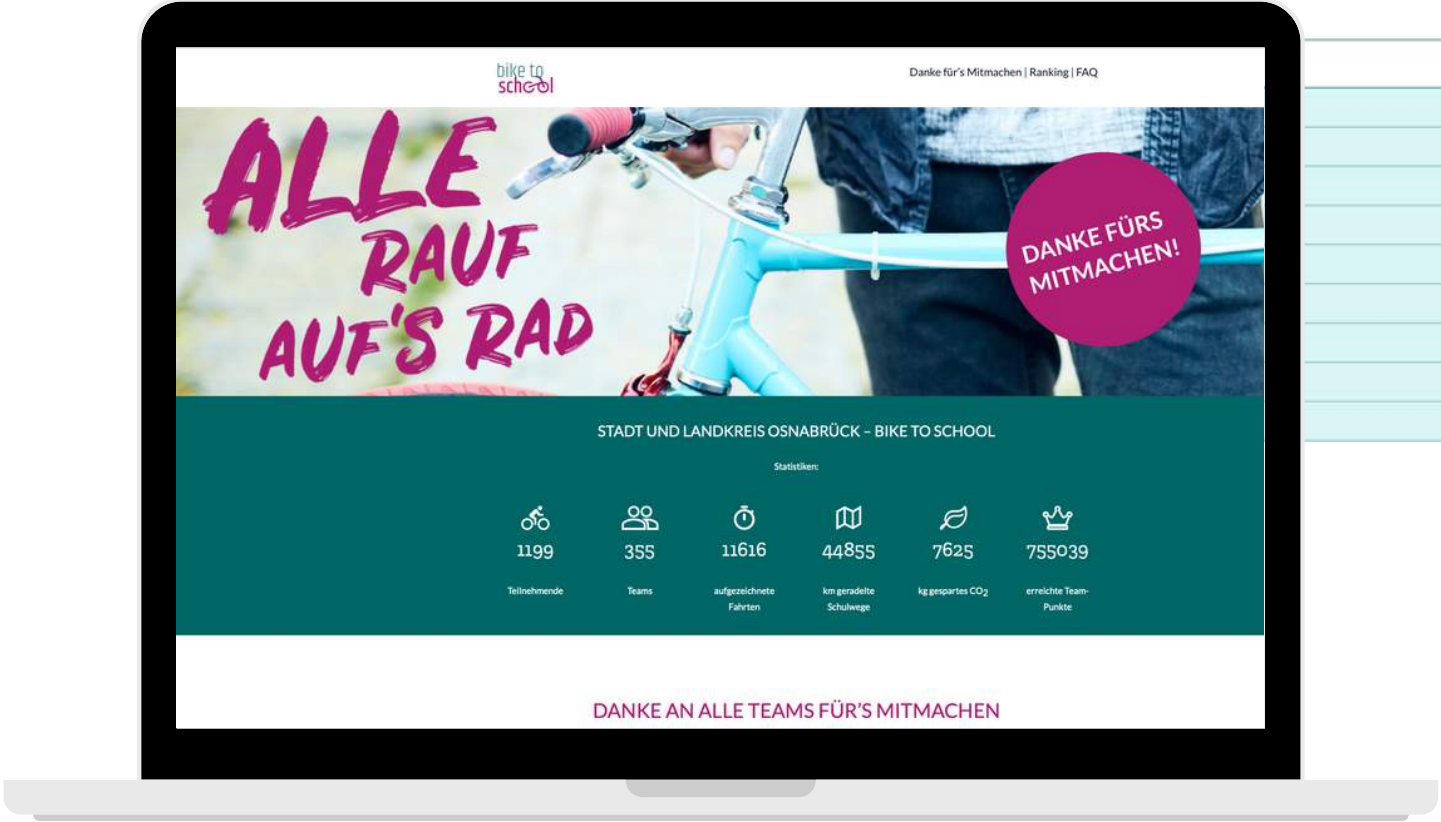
bike to school

Danke für's Mitmachen | Ranking | FAQ

ALLE RAUF AUF'S RAD

DANKE FÜRS MITMACHEN!

STADT UND LANDKREIS OSNABRÜCK – BIKE TO SCHOOL

Statistiken:

1199
Teilnehmende

355
Teams

11616
aufgezeichnete Fahrten

44855
km geradelte Schulwege

7625
kg gespartes $CO_2$

755039
erreichte Team-Punkte

DANKE AN ALLE TEAMS FÜR'S MITMACHEN